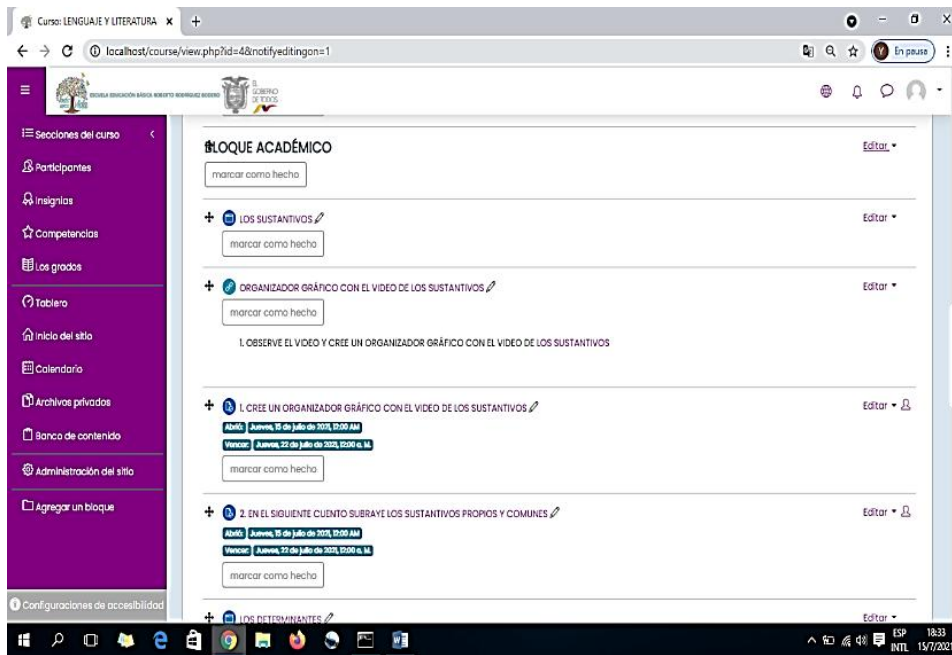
Curso: LENGUAJE Y LITERATURA ×
localhost/course/view.php?id=4&notifyeditingon=1
En pausa

ESCUELA EDUCACIÓN BÁSICA ROBERTO RODRÍGUEZ ROSERO
EL GOBIERNO DE TODOS

Secciones del curso
Participantes
Insignias
Competencias
Los grados
Tablero
Inicio del sitio
Calendario
Archivos privados
Banco de contenido
Administración del sitio
Agregar un bloque
Configuraciones de accesibilidad

BLOQUE ACADÉMICO
Editar
marcar como hecho

LOS SUSTANTIVOS
Editar
marcar como hecho

ORGANIZADOR GRÁFICO CON EL VIDEO DE LOS SUSTANTIVOS
Editar
marcar como hecho
1. OBSERVE EL VIDEO Y CREE UN ORGANIZADOR GRÁFICO CON EL VIDEO DE LOS SUSTANTIVOS

1. CREE UN ORGANIZADOR GRÁFICO CON EL VIDEO DE LOS SUSTANTIVOS
Editar
Abrió: Jueves, 15 de julio de 2021, 12:00 AM
Vence: Jueves, 22 de julio de 2021, 12:00 a. m.
marcar como hecho

2. EN EL SIGUIENTE CUENTO SUBRAYE LOS SUSTANTIVOS PROPIOS Y COMUNES
Editar
Abrió: Jueves, 15 de julio de 2021, 12:00 AM
Vence: Jueves, 22 de julio de 2021, 12:00 a. m.
marcar como hecho

LOS DETERMINANTES
Editar

ESP INTL 18:33 15/7/2021